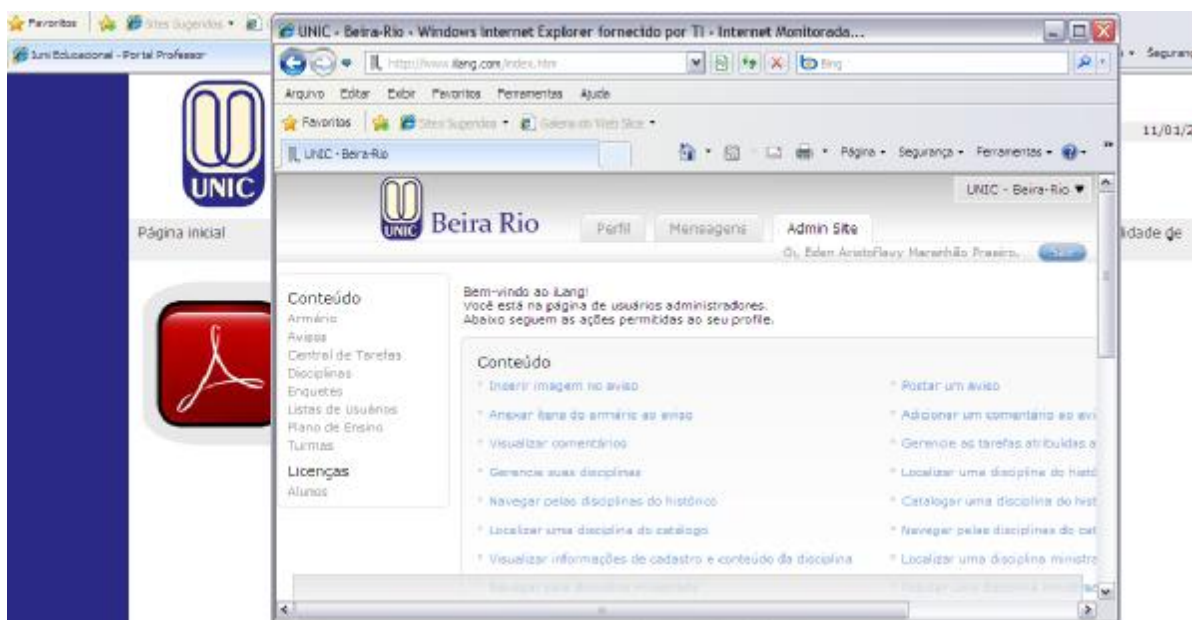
Favoritos | Sites Sugeridos ▾
Uni Educacional - Portal Professor
UNIC
Página inicial
▾ Seguranç
11/01/2
lidade de

UNIC - Beira-Rio - Windows Internet Explorer fornecido por TI - Internet Monitorada...
http://www.ilang.com/index.htm
Bing
Arquivo Editar Exibir Favoritos Ferramentas Ajuda
Favoritos | Sites Sugeridos ▾ Galeria do Web Slice ▾
UNIC - Beira-Rio
Página ▾ Segurança ▾ Ferramentas ▾
UNIC - Beira-Rio ▾
UNIC Beira Rio
Perfil Mensagens Admin Site
Oi, Eden AristoFlavy Maranhão Pinheiro. Sair

Conteúdo
Armário
Avisos
Central de Tarefas
Disciplinas
Enquetes
Listas de Usuários
Plano de Ensino
Turmas
Licenças
Alunos

Bem-vindo ao iLang!
Você está na página de usuários administradores.
Abaixo seguem as ações permitidas ao seu profile.

Conteúdo
Inserir imagem no aviso
Anexar itens do armário ao aviso
Visualizar comentários
Gerencie suas disciplinas
Navegar pelas disciplinas do histórico
Localizar uma disciplina do catálogo
Visualizar informações de cadastro e conteúdo da disciplina
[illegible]
Postar um aviso
Adicionar um comentário ao avi
Gerencie as tarefas atribuídas a
Localizar uma disciplina do histó
Catalogar uma disciplina do hist
Navegar pelas disciplinas do cat
Localizar uma disciplina ministra
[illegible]